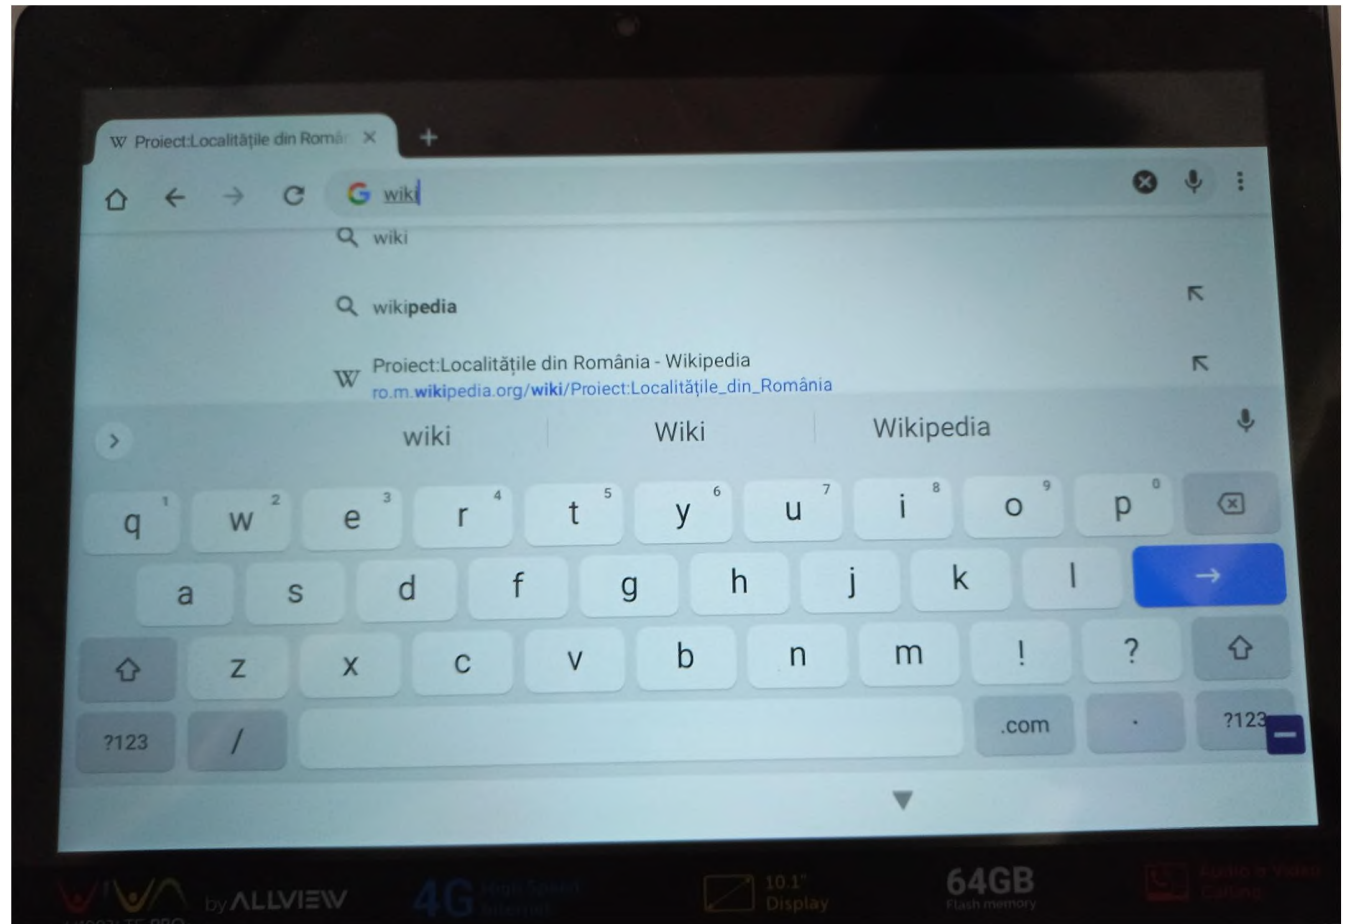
W Proiect:Localitățile din Român ×
+

wiki

wiki

wikipedia

Proiect:Localitățile din România - Wikipedia
ro.m.wikipedia.org/wiki/Proiect:Localitățile_din_România

wiki Wiki Wikipedia

q 1 w 2 e 3 r 4 t 5 y 6 u 7 i 8 o 9 p 0
a s d f g h j k l
z x c v b n m ! ?
?123 / .com . ?123

VIVA by ALLVIEW 4G High Speed Internet 10.1" Display 64GB Flash memory Audio & Video Calling